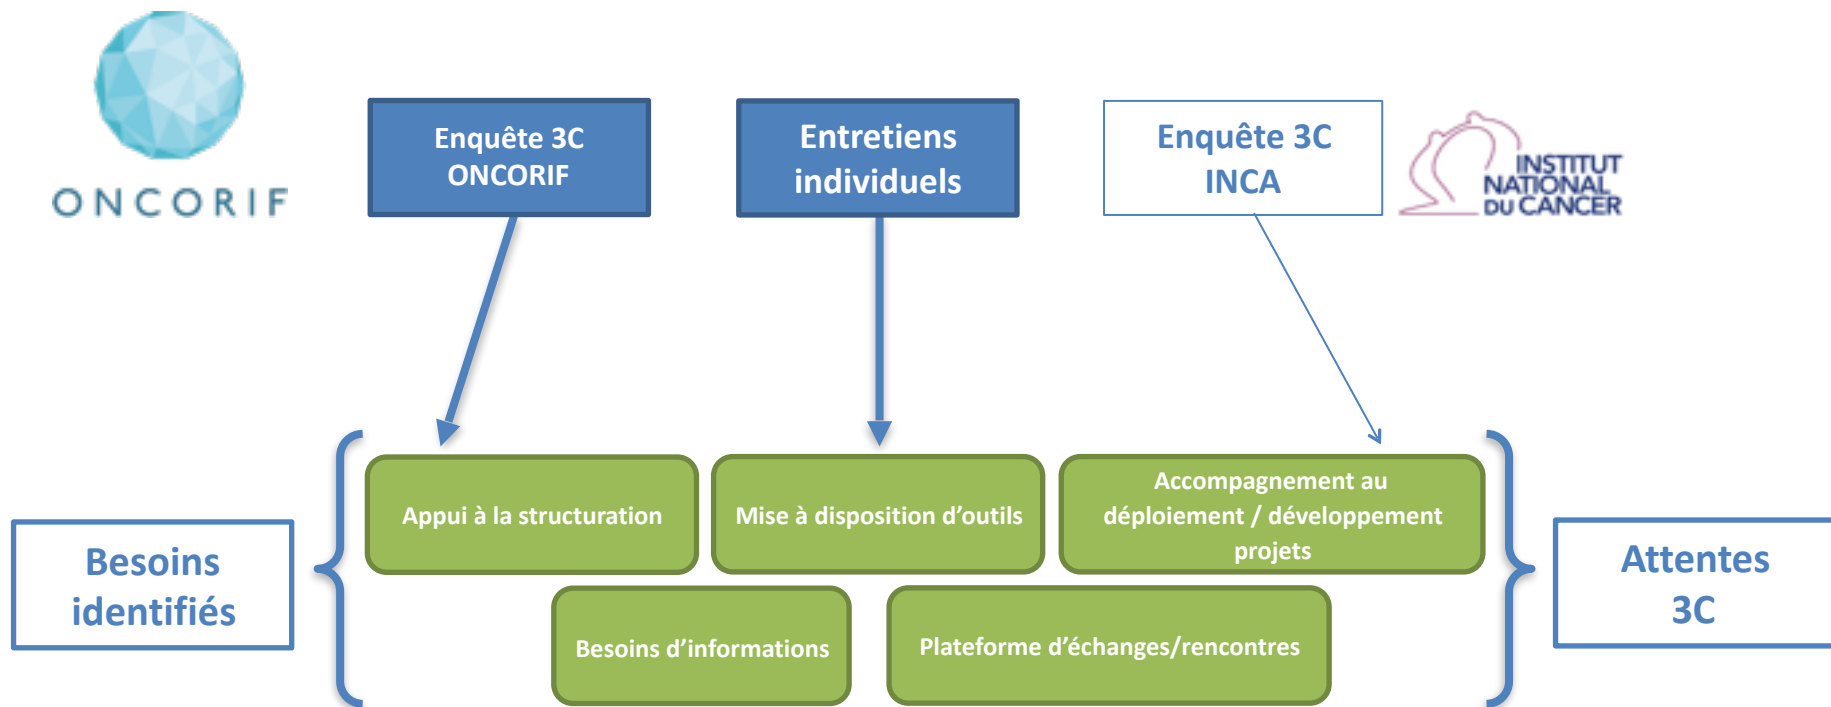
ONCORIF

Enquête 3C ONCORIF

Entretiens individuels

Enquête 3C INCA

INSTITUT NATIONAL DU CANCER

Besoins identifiés

Appui à la structuration

Mise à disposition d'outils

Accompagnement au déploiement / développement projets

Besoins d'informations

Plateforme d'échanges/rencontres

Attentes 3C